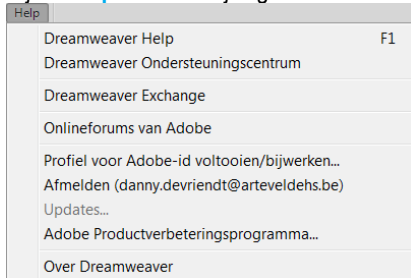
Help

Dreamweaver Help F1
Dreamweaver Ondersteuningscentrum

Dreamweaver Exchange

Onlineforums van Adobe

Profiel voor Adobe-id voltooien/bijwerken...
Afmelden (danny.devriendt@arteveldehs.be)
Updates...
Adobe Productverbeteringsprogramma...

Over Dreamweaver